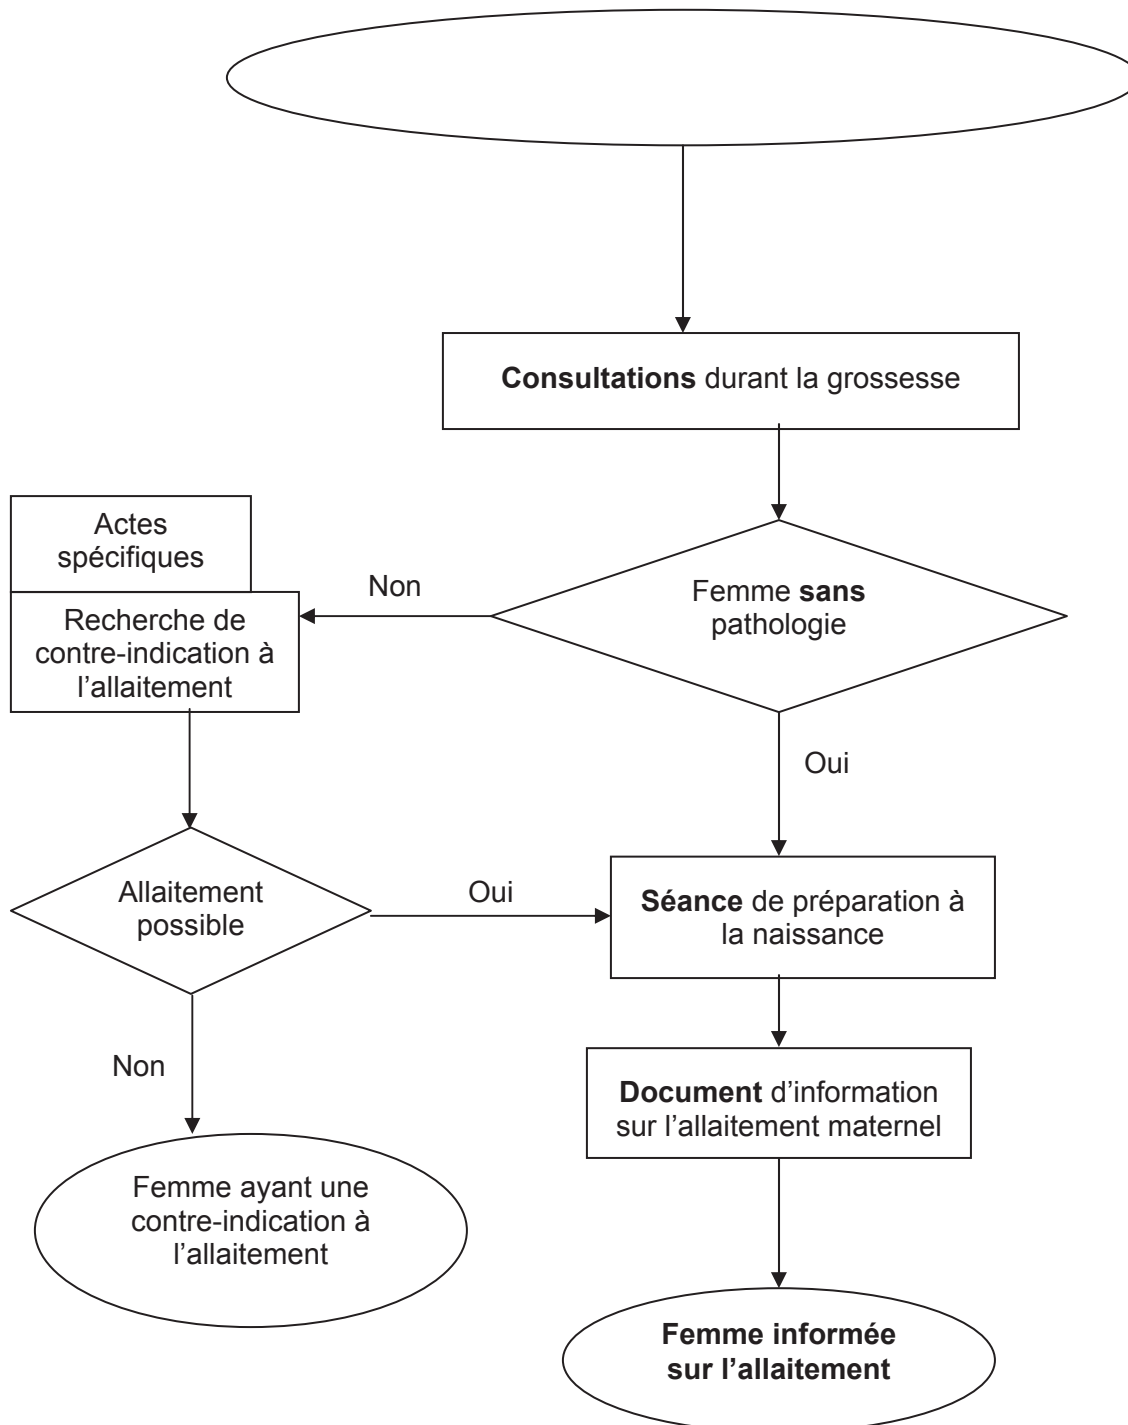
Consultations durant la grossesse

Actes spécifiques

Recherche de contre-indication à l'allaitement

Non

Femme sans pathologie

Oui

Allaitement possible

Oui

Séance de préparation à la naissance

Non

Document d'information sur l'allaitement maternel

Femme ayant une contre-indication à l'allaitement

Femme informée sur l'allaitement